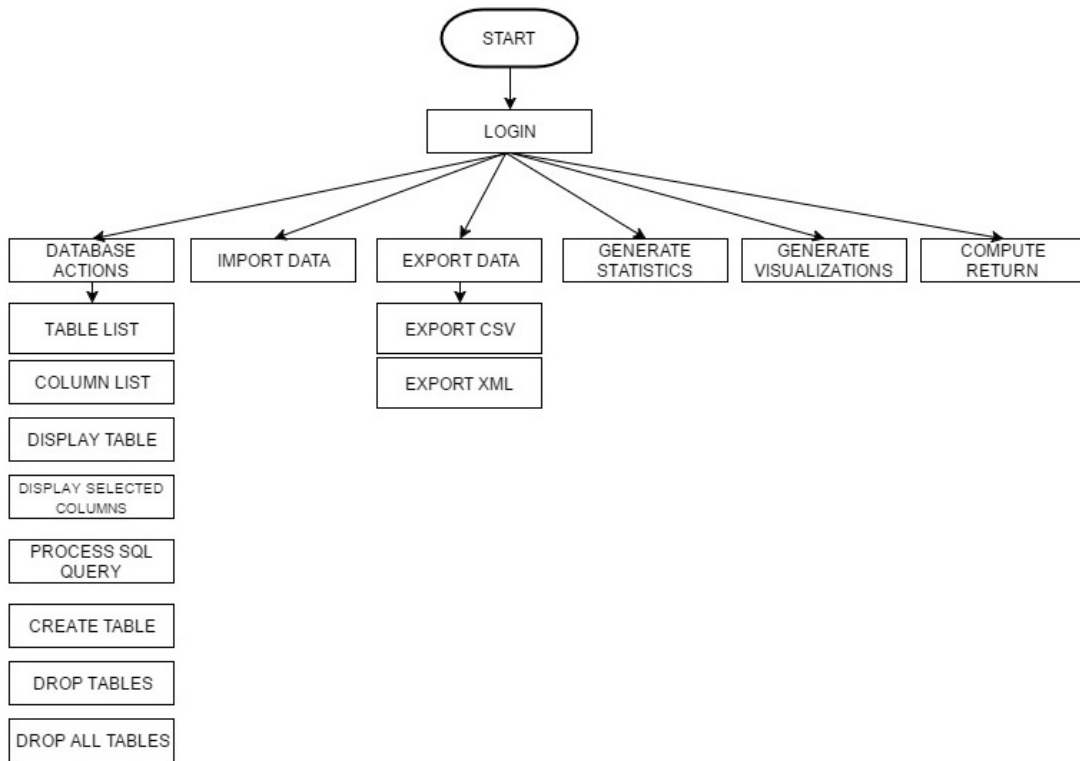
START

LOGIN

DATABASE ACTIONS

IMPORT DATA

EXPORT DATA

GENERATE STATISTICS

GENERATE VISUALIZATIONS

COMPUTE RETURN

TABLE LIST

COLUMN LIST

DISPLAY TABLE

DISPLAY SELECTED COLUMNS

PROCESS SQL QUERY

CREATE TABLE

DROP TABLES

DROP ALL TABLES

EXPORT CSV

EXPORT XML